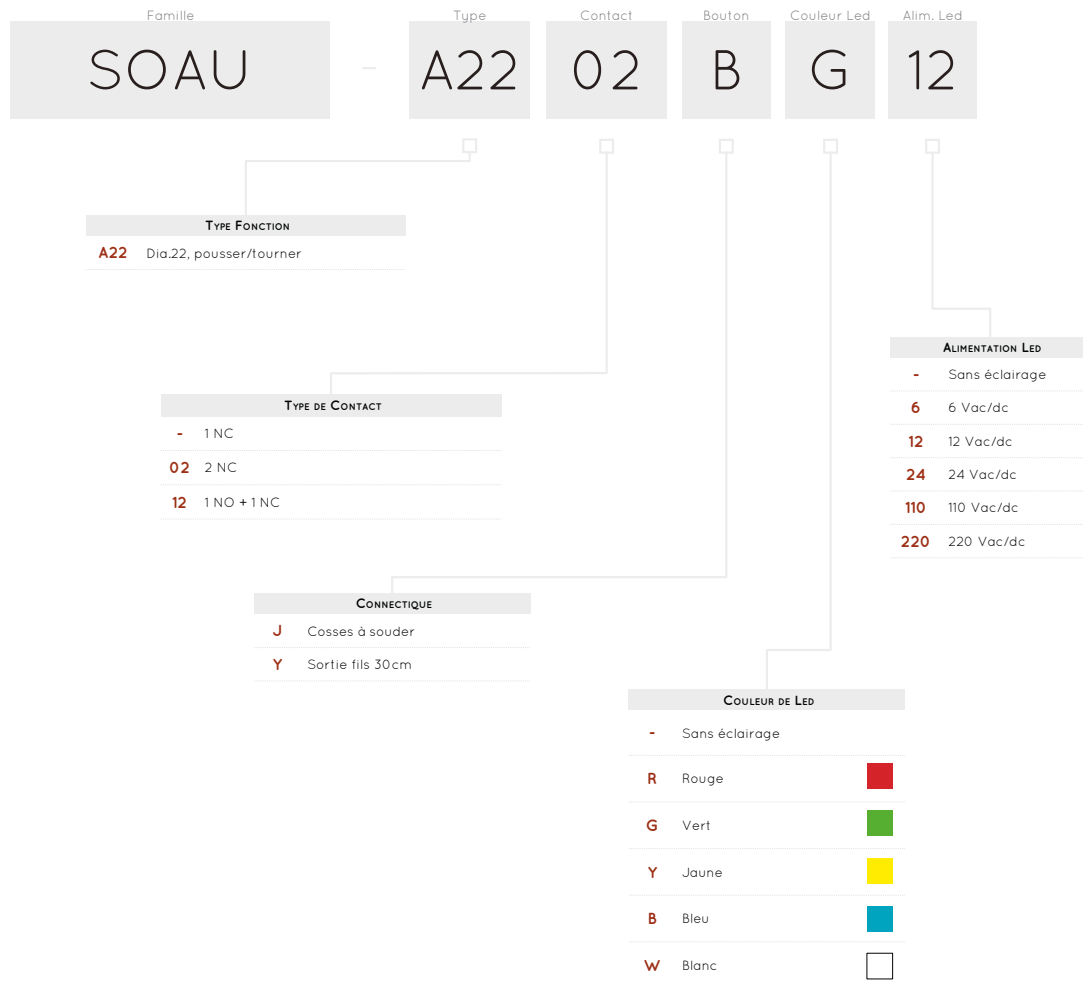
Famille
SOAU

-

Type
A22

Contact
02

Bouton
B

Couleur Led
G

Alim. Led
12

| TYPE FONCTION | |
|---|---|
| A22 | Dia.22, pousser/tourner |

| ALIMENTATION LED | |
|---|---|
| - | Sans éclairage |
| 6 | 6 Vac/dc |
| 12 | 12 Vac/dc |
| 24 | 24 Vac/dc |
| 110 | 110 Vac/dc |
| 220 | 220 Vac/dc |

| TYPE DE CONTACT | |
|---|---|
| - | 1 NC |
| 02 | 2 NC |
| 12 | 1 NO + 1 NC |

| CONNECTIQUE | |
|---|---|
| J | Cosses à souder |
| Y | Sortie fils 30cm |

| COULEUR DE LED | |
|---|---|
| - | Sans éclairage |
| R | Rouge |
| G | Vert |
| Y | Jaune |
| B | Bleu |
| W | Blanc |